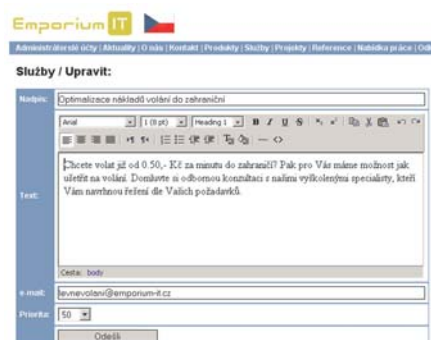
Emporium IT

Administrátorské účty | Aktuality | O nás | Kontakt | Produkty | Služby | Projekty | Reference | Nabídka práce | Od

Služby / Upravit:

Nadpis: Optimalizace nákladů volání do zahraničí

Arial 1 (8 pt) Heading 1 B I U S

Text: Chcete volat již od 0.50,- Kč za minutu do zahraničí? Pak pro Vás máme možnost jak ušetřit na volání. Domluvte si odbornou konzultaci s naším vyškoleným specialisty, kteří Vám navrhnou řešení dle Vašich požadavků.

Cesta: body

e-mail: levnevolani@emporium-it.cz

Priorita: 50

Odešli